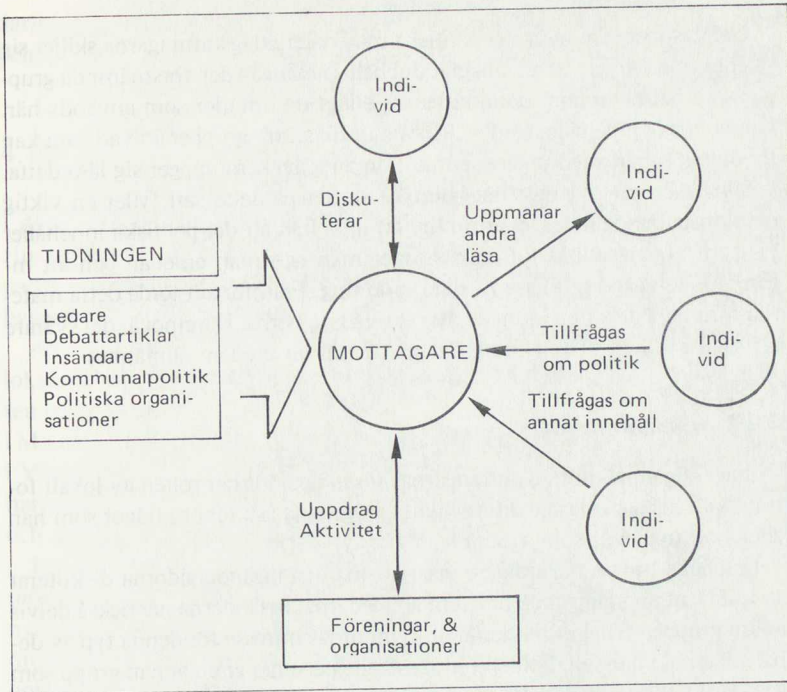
Individ

Diskuterar

Individ

Uppmanar andra läsa

TIDNINGEN

Ledare
Debattartiklar
Insändare
Kommunalpolitik
Politiska organisationer

MOTTAGARE

Tillfrågas om politik

Individ

Tillfrågas om annat innehåll

Uppdrag
Aktivitet

Individ

Föreningar, & organisationer